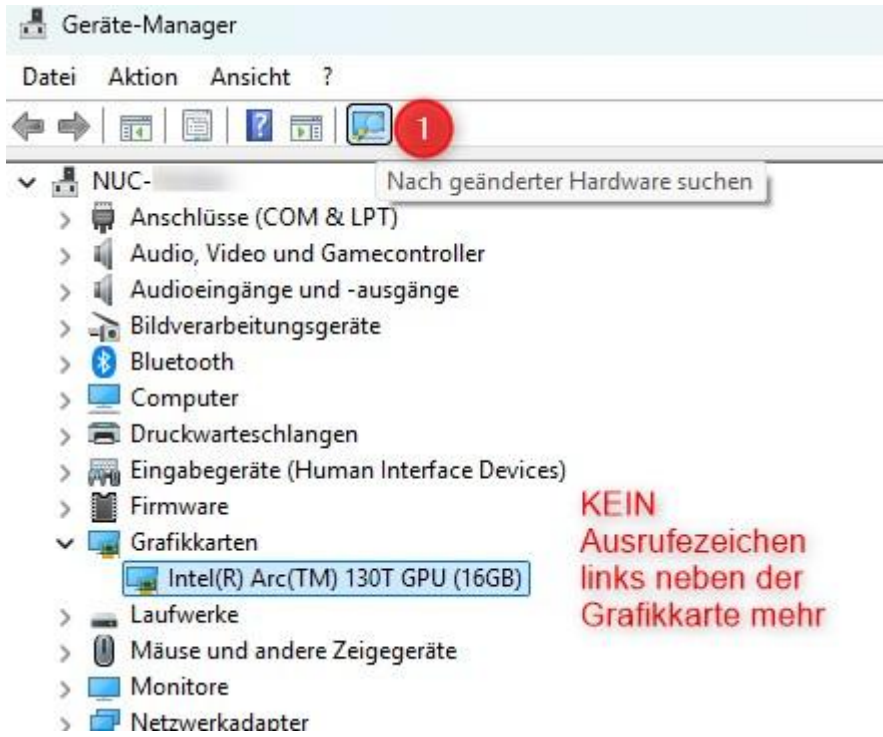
Geräte-Manager

Datei Aktion Ansicht ?

1

Nach geänderter Hardware suchen

NUC-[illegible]
Anschlüsse (COM & LPT)
Audio, Video und Gamecontroller
Audioeingänge und -ausgänge
Bildverarbeitungsgeräte
Bluetooth
Computer
Druckwarteschlangen
Eingabegeräte (Human Interface Devices)
Firmware
Grafikkarten
Intel(R) Arc(TM) 130T GPU (16GB)
Laufwerke
Mäuse und andere Zeigegeräte
Monitore
Netzwerkadapter

KEIN Ausrufezeichen links neben der Grafikkarte mehr